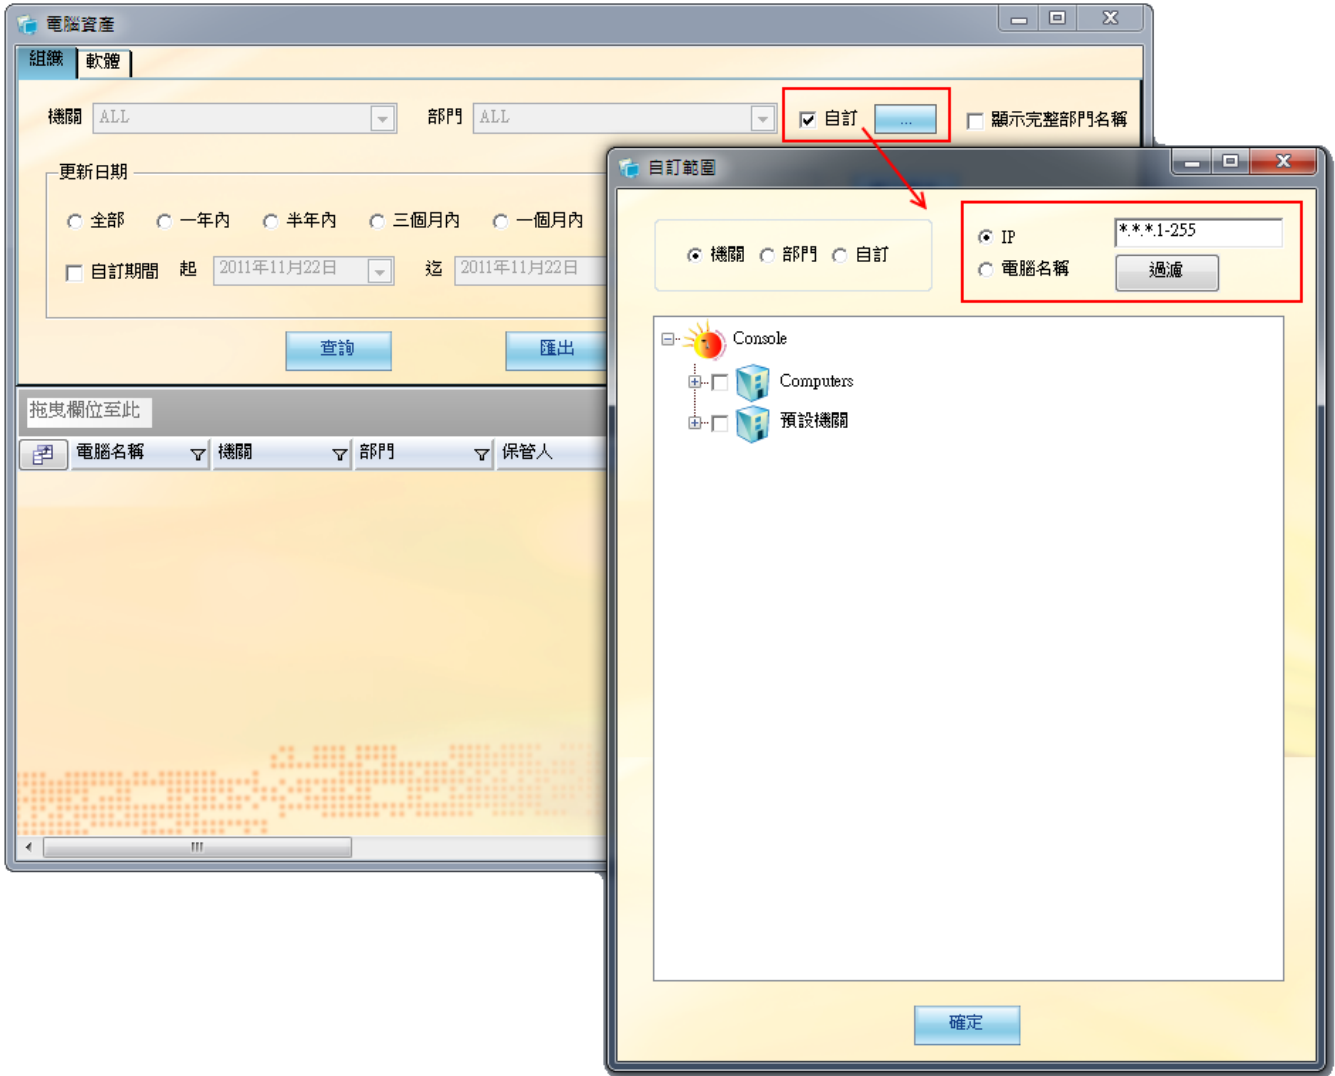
電腦資產

組織 軟體

機關 ALL 部門 ALL 自訂 ... 顯示完整部門名稱

更新日期

全部 一年內 半年內 三個月內 一個月內

自訂期間 起 2011年11月22日 迄 2011年11月22日

查詢 匯出

拖曳欄位至此

電腦名稱 機關 部門 保管人

自訂範圍

機關 部門 自訂

IP *.*.*.1-255

電腦名稱 過濾

Console

Computers

預設機關

確定